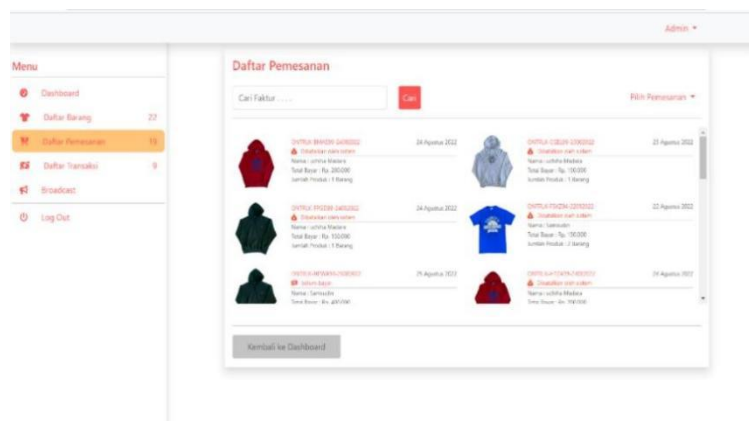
Admin ▾

Menu

Dashboard

Daftar Barang 22

Daftar Pemesanan 15

Daftar Transaksi 9

Broadcast

Log Out

Daftar Pemesanan

Cari Faktur . . . .

Cari

Pilih Pemesanan ▾

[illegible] 24 Agustus 2022
Disetujui oleh admin
Nama : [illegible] Madara
Total Bayar : Rp. 200.000
Jumlah Produk : 1 Barang

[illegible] 23 Agustus 2022
Disetujui oleh admin
Nama : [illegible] Madara
Total Bayar : Rp. 100.000
Jumlah Produk : 1 Barang

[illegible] 24 Agustus 2022
Disetujui oleh admin
Nama : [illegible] Madara
Total Bayar : Rp. 150.000
Jumlah Produk : 1 Barang

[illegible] 22 Agustus 2022
Disetujui oleh admin
Nama : Samsudin
Total Bayar : Rp. 100.000
Jumlah Produk : 2 Barang

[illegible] 25 Agustus 2022
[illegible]
Nama : Samsudin
Total Bayar : Rp. 400.000

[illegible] 24 Agustus 2022
Disetujui oleh admin
Nama : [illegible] Madara
Total Bayar : Rp. 150.000

Kembali ke Dashboard